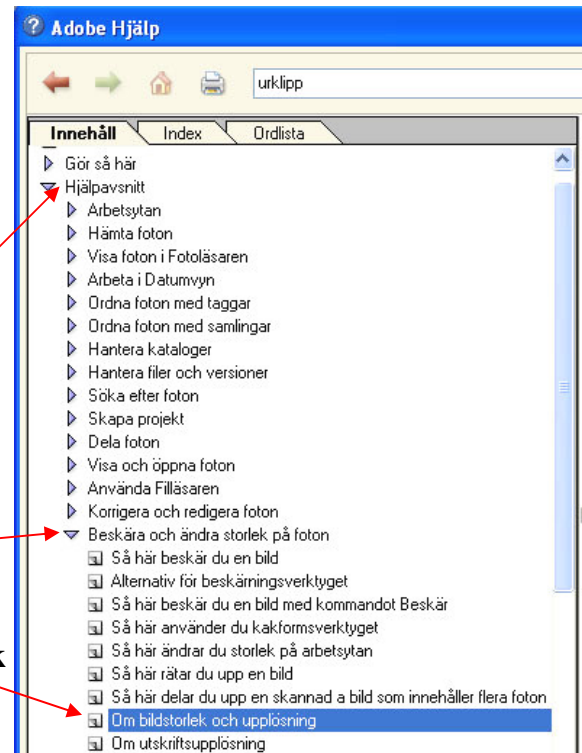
Adobe Hjälp

urklipp

Innehåll | Index | Ordlista

Gör så här
Hjälpavsnitt
Arbetsytan
Hämta foton
Visa foton i Fotoläsaren
Arbeta i Datumvyn
Ordna foton med taggar
Ordna foton med samlingar
Hantera kataloger
Hantera filer och versioner
Söka efter foton
Skapa projekt
Dela foton
Visa och öppna foton
Använda Filläsaren
Korrigera och redigera foton
Beskära och ändra storlek på foton
Så här beskär du en bild
Alternativ för beskärningsverktyget
Så här beskär du en bild med kommandot Beskär
Så här använder du kakformsverktyget
Så här ändrar du storlek på arbetsytan
Så här rätar du upp en bild
Så här delar du upp en skannad a bild som innehåller flera foton
Om bildstorlek och upplösning
Om utskriftsupplösning

k